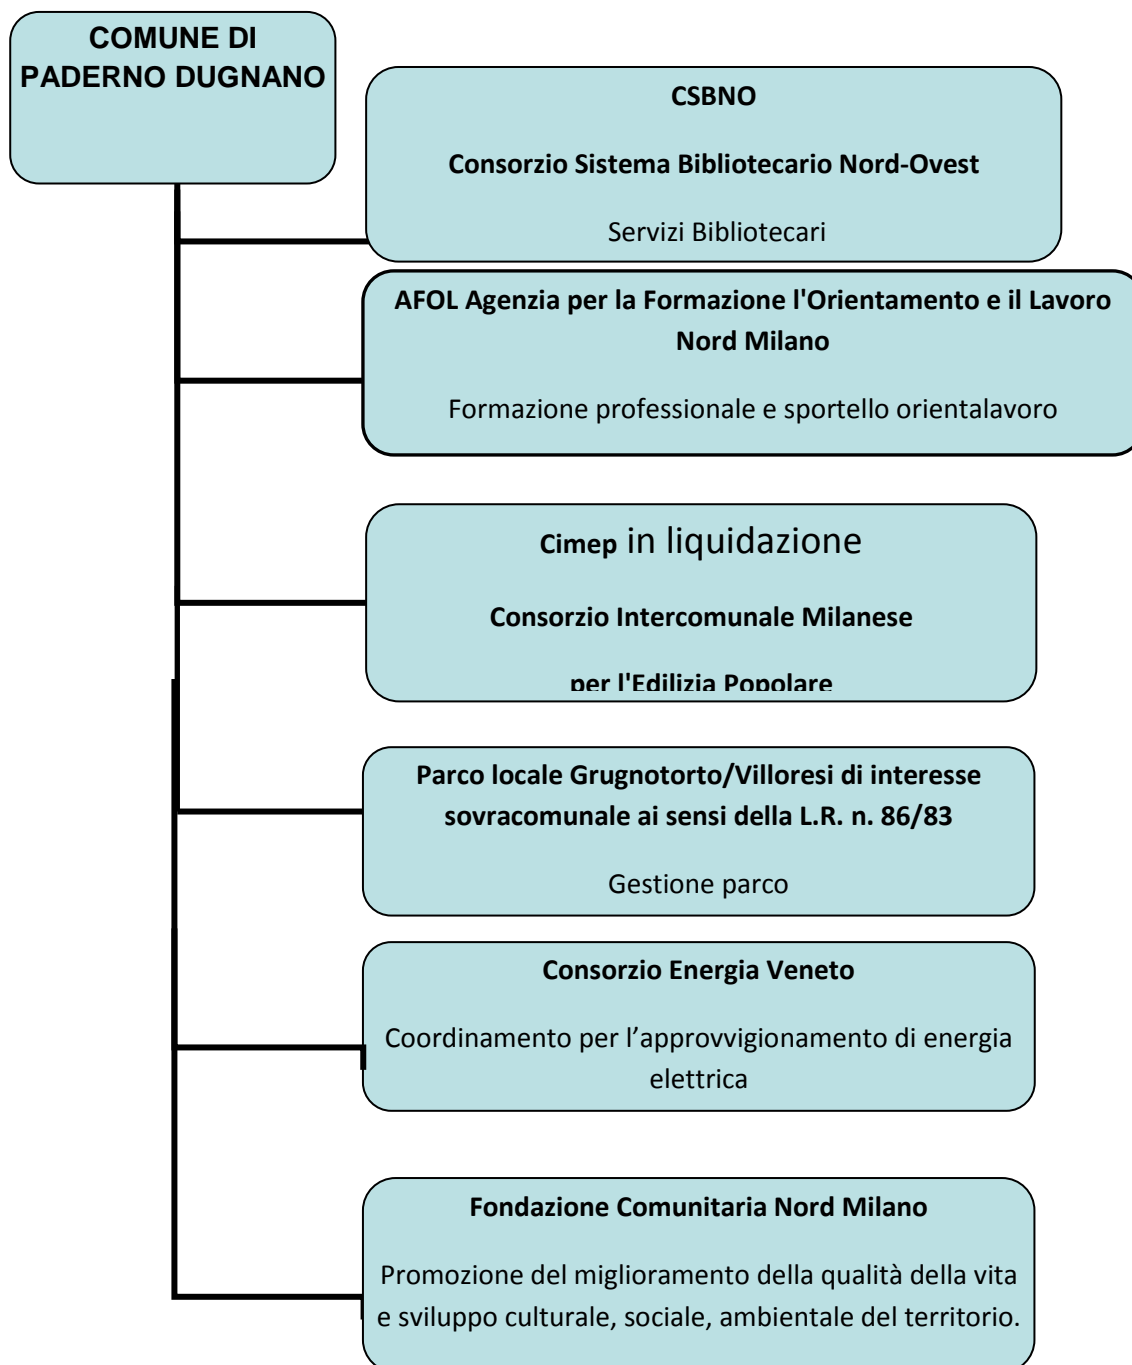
COMUNE DI PADERNO DUGNANO

CSBNO

Consorzio Sistema Bibliotecario Nord-Ovest

Servizi Bibliotecari

AFOL Agenzia per la Formazione l'Orientamento e il Lavoro Nord Milano

Formazione professionale e sportello orientalavoro

Cimep in liquidazione

Consorzio Intercomunale Milanese

per l'Edilizia Popolare

Parco locale Grugnotorto/Villoresi di interesse sovracomunale ai sensi della L.R. n. 86/83

Gestione parco

Consorzio Energia Veneto

Coordinamento per l’approvvigionamento di energia elettrica

Fondazione Comunitaria Nord Milano

Promozione del miglioramento della qualità della vita e sviluppo culturale, sociale, ambientale del territorio.